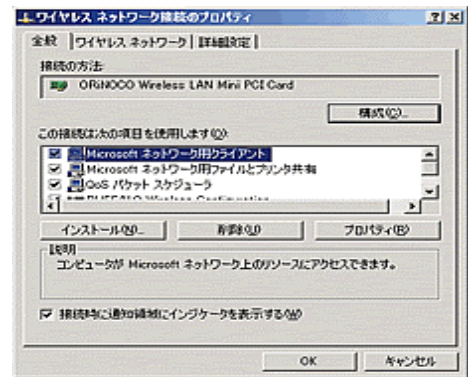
ワイヤレス ネットワーク接続のプロパティ ? X

全般 | ワイヤレス ネットワーク | 詳細設定

接続の方法:

ORiNOCO Wireless LAN Mini PCI Card

構成(C)...

この接続は次の項目を使用します(O):

☑ Microsoft ネットワーク用クライアント
☑ Microsoft ネットワーク用ファイルとプリンタ共有
☑ QoS パケット スケジューラ
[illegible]

インストール(N)... | 削除(U) | プロパティ(R)

説明
コンピュータが Microsoft ネットワーク上のリソースにアクセスできます。

☑ 接続時に通知領域にインジケータを表示する(W)

OK | キャンセル